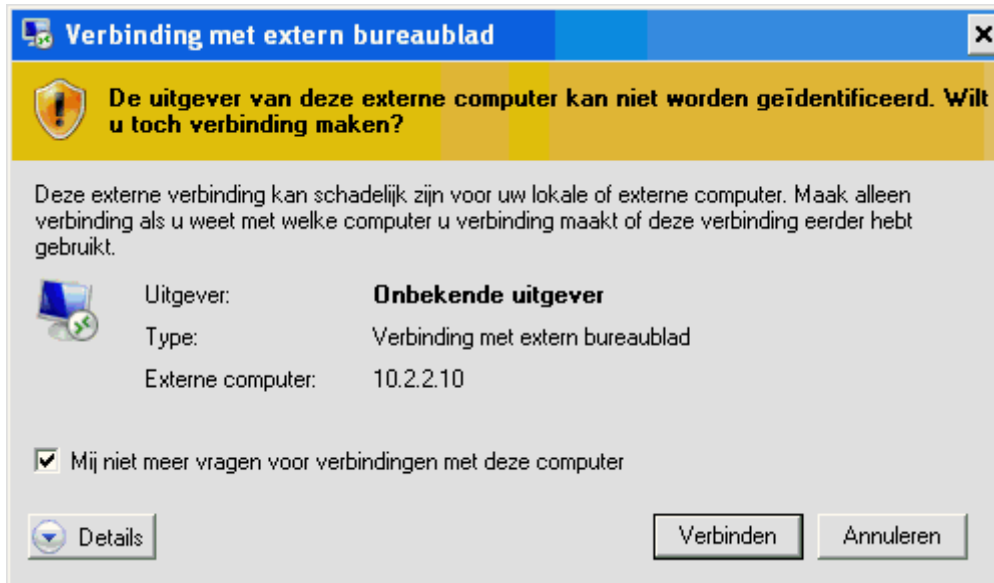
Verbinding met extern bureaublad

De uitgever van deze externe computer kan niet worden geïdentificeerd. Wilt u toch verbinding maken?

Deze externe verbinding kan schadelijk zijn voor uw lokale of externe computer. Maak alleen verbinding als u weet met welke computer u verbinding maakt of deze verbinding eerder hebt gebruikt.

| | |
|---|---|
| Uitgever: | Onbekende uitgever |
| Type: | Verbinding met extern bureaublad |
| Externe computer: | 10.2.2.10 |

Mij niet meer vragen voor verbindingen met deze computer

Details

Verbinden

Annuleren